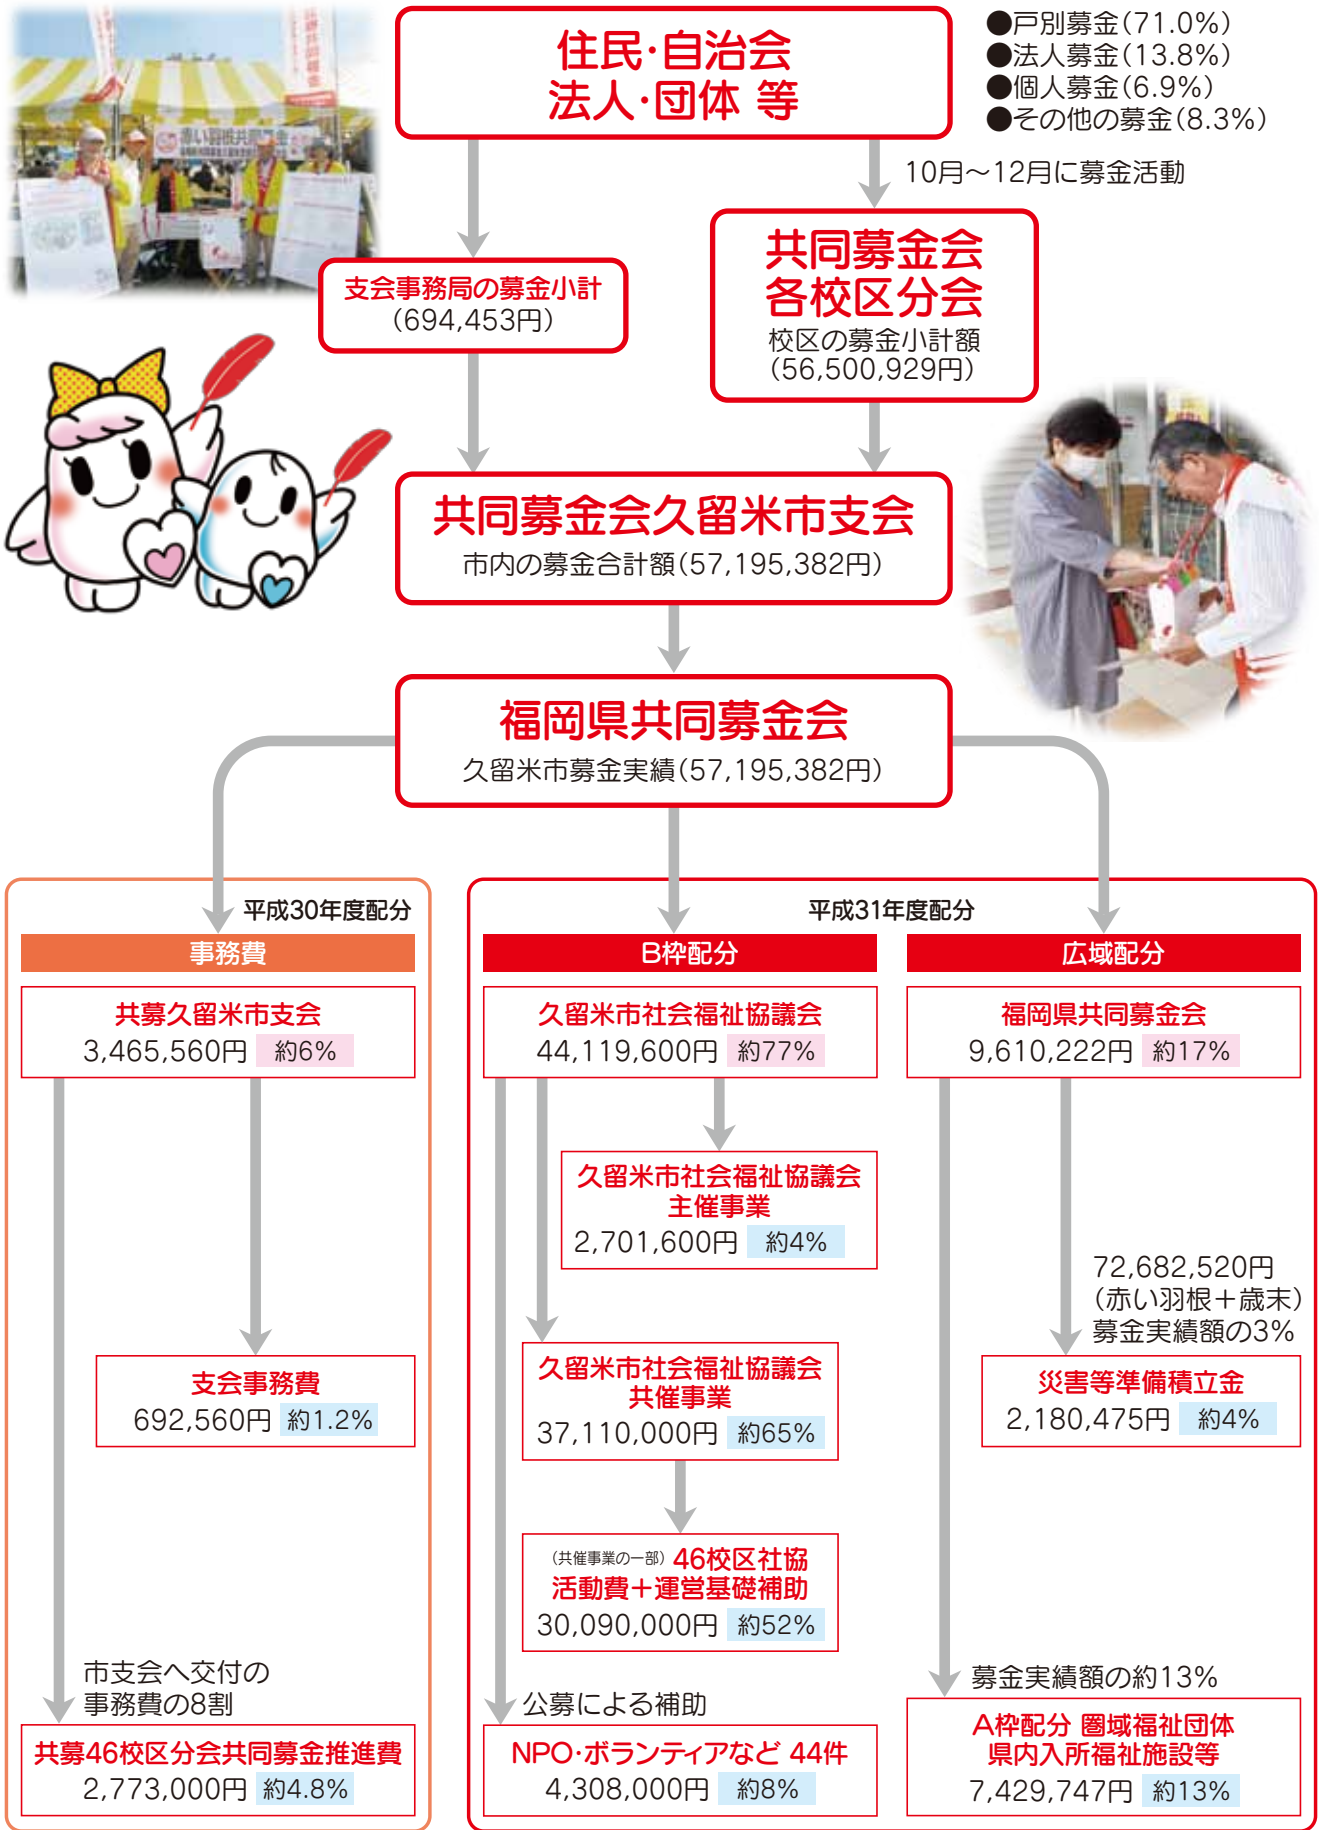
住民·自治会
法人·団体 等

●戸別募金(71.0%)
●法人募金(13.8%)
●個人募金(6.9%)
●その他の募金(8.3%)

10月〜12月に募金活動

支会事務局の募金小計
(694,453円)

共同募金会
各校区分会
校区の募金小計額
(56,500,929円)

共同募金会久留米市支会
市内の募金合計額(57,195,382円)

福岡県共同募金会
久留米市募金実績(57,195,382円)

平成30年度配分

事務費

共募久留米市支会
3,465,560円 約6%

支会事務費
692,560円 約1.2%

市支会へ交付の
事務費の8割

共募46校区分会共同募金推進費
2,773,000円 約4.8%

平成31年度配分

B枠配分

久留米市社会福祉協議会
44,119,600円 約77%

久留米市社会福祉協議会
主催事業
2,701,600円 約4%

久留米市社会福祉協議会
共催事業
37,110,000円 約65%

(共催事業の一部) 46校区社協
活動費+運営基礎補助
30,090,000円 約52%

公募による補助

NPO·ボランティアなど 44件
4,308,000円 約8%

広域配分

福岡県共同募金会
9,610,222円 約17%

72,682,520円
(赤い羽根+歳末)
募金実績額の3%

災害等準備積立金
2,180,475円 約4%

募金実績額の約13%

A枠配分 圏域福祉団体
県内入所福祉施設等
7,429,747円 約13%